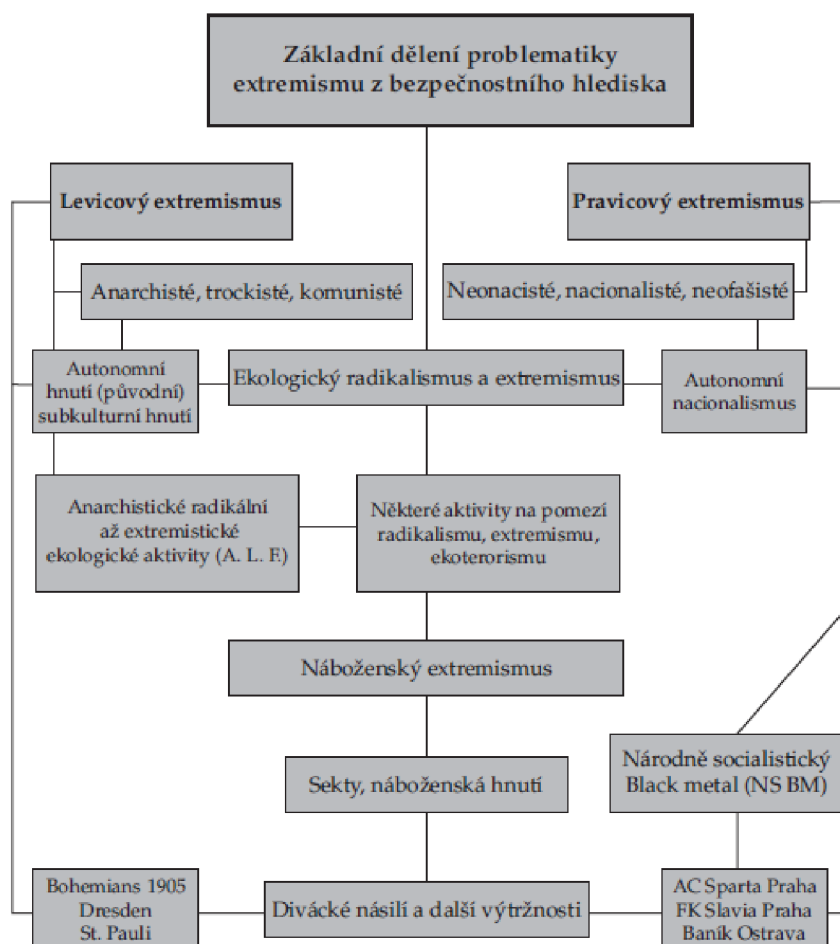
Základní dělení problematiky extremismu z bezpečnostního hlediska

Levicový extremismus

Pravicový extremismus

Anarchisté, trockisté, komunisté

Neonacisté, nacionalisté, neofašisté

Autonomní hnutí (původní) subkulturní hnutí

Ekologický radikalismus a extremismus

Autonomní nacionalismus

Anarchistické radikální až extremistické ekologické aktivity (A. L. F.)

Některé aktivity na pomezí radikalismu, extremismu, ekoterorismu

Náboženský extremismus

Národně socialistický Black metal (NS BM)

Sekty, náboženská hnutí

Bohemians 1905
Dresden
St. Pauli

Divácké násilí a další výtržnosti

AC Sparta Praha
FK Slavia Praha
Baník Ostrava